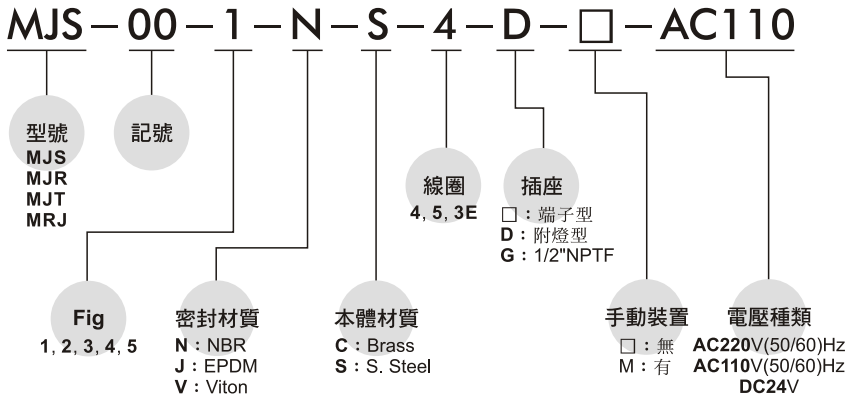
MJS－00－1－N－S－4－D－□－AC110

型號
MJS
MJR
MJT
MRJ

記號

線圈
4, 5, 3E

插座
□：端子型
D：附燈型
G：1/2"NPTF

Fig
1, 2, 3, 4, 5

密封材質
N：NBR
J：EPDM
V：Viton

本體材質
C：Brass
S：S. Steel

手動裝置
□：無
M：有

電壓種類
AC220V(50/60)Hz
AC110V(50/60)Hz
DC24V